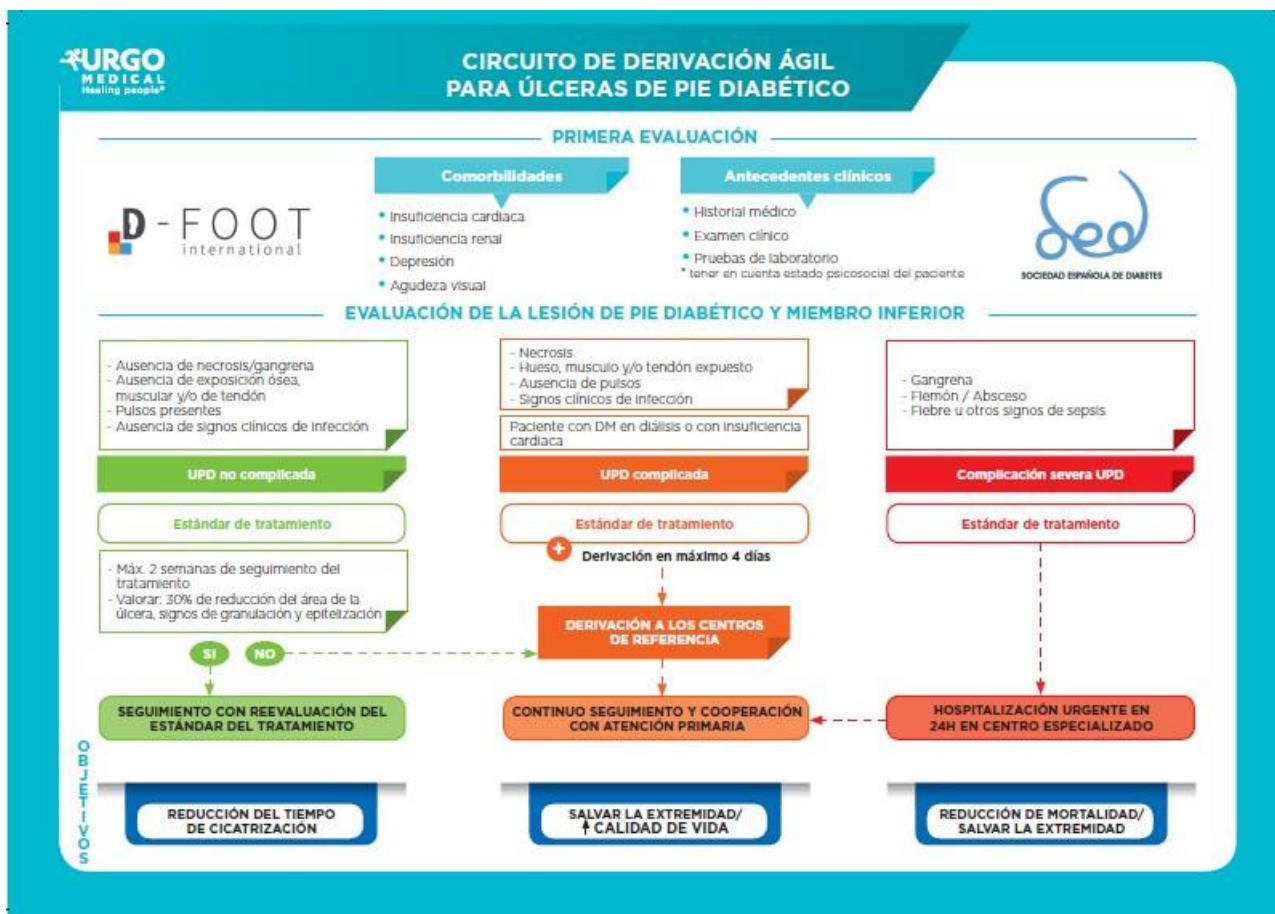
URGO MEDICAL Healing people®

CIRCUITO DE DERIVACIÓN ÁGIL PARA ÚLCERAS DE PIE DIABÉTICO

PRIMERA EVALUACIÓN

D-FOOT international

Comorbilidades

- Insuficiencia cardiaca
- Insuficiencia renal
- Depresión
- Agudeza visual

Antecedentes clínicos

- Historial médico
- Examen clínico
- Pruebas de laboratorio

* tener en cuenta estado psicosocial del paciente

SOCIEDAD ESPAÑOLA DE DIABETES

EVALUACIÓN DE LA LESIÓN DE PIE DIABÉTICO Y MIEMBRO INFERIOR

- Ausencia de necrosis/gangrena
- Ausencia de exposición ósea, muscular y/o de tendón
- Pulsos presentes
- Ausencia de signos clínicos de infección

- Necrosis
- Hueso, musculo y/o tendón expuesto
- Ausencia de pulsos
- Signos clínicos de infección

Paciente con DM en diálisis o con insuficiencia cardiaca

- Gangrena
- Flemón / Absceso
- Fiebre u otros signos de sepsis

UPD no complicada

UPD complicada

Complicación severa UPD

Estándar de tratamiento

Estándar de tratamiento

Estándar de tratamiento

- Máx. 2 semanas de seguimiento del tratamiento
- Valorar: 30% de reducción del área de la úlcera, signos de granulación y epitelización

+ Derivación en máximo 4 días

SI

NO

DERIVACIÓN A LOS CENTROS DE REFERENCIA

SEGUIMIENTO CON REEVALUACIÓN DEL ESTÁNDAR DEL TRATAMIENTO

CONTINUO SEGUIMIENTO Y COOPERACIÓN CON ATENCIÓN PRIMARIA

HOSPITALIZACIÓN URGENTE EN 24H EN CENTRO ESPECIALIZADO

OBJETIVOS

REDUCCIÓN DEL TIEMPO DE CICATRIZACIÓN

SALVAR LA EXTREMIDAD/ ↑ CALIDAD DE VIDA

REDUCCIÓN DE MORTALIDAD/ SALVAR LA EXTREMIDAD